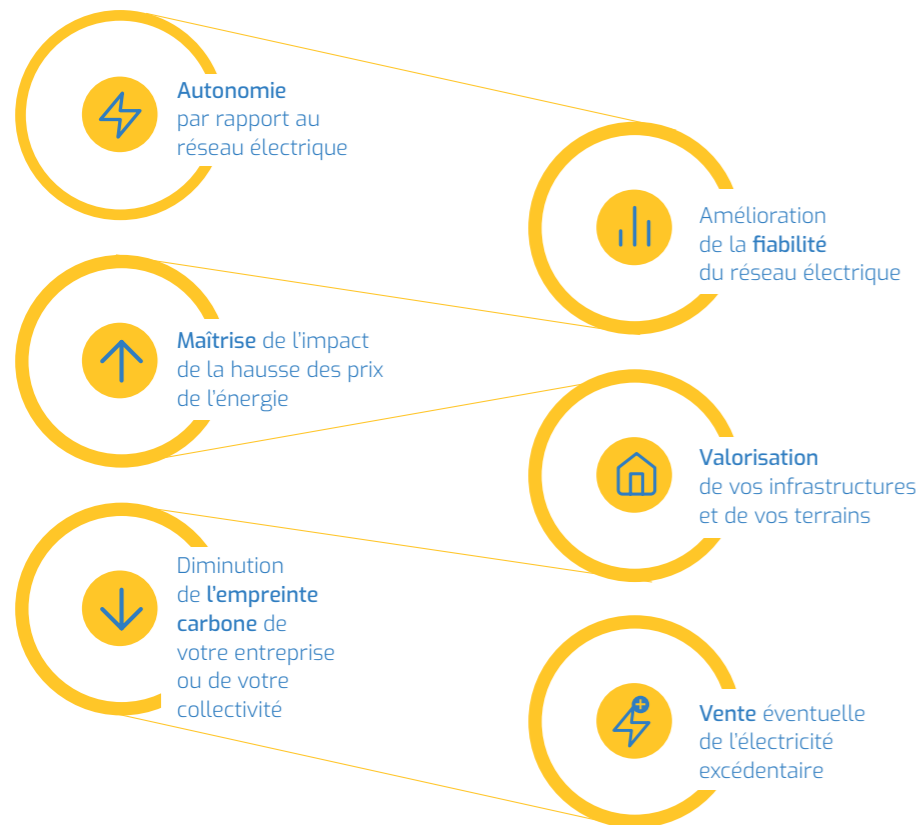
Autonomie par rapport au réseau électrique

Amélioration de la fiabilité du réseau électrique

Maîtrise de l'impact de la hausse des prix de l'énergie

Valorisation de vos infrastructures et de vos terrains

Diminution de l'empreinte carbone de votre entreprise ou de votre collectivité

Vente éventuelle de l'électricité excédentaire